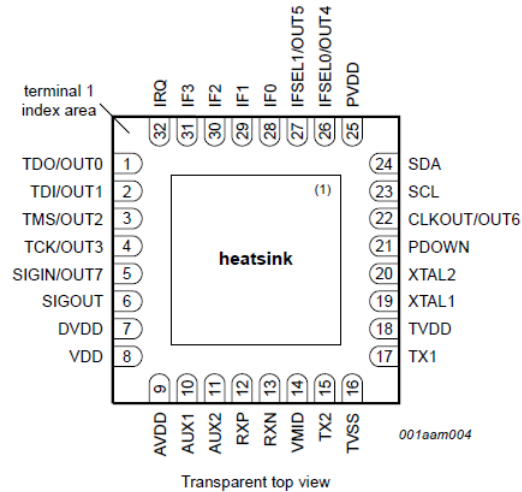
terminal 1 index area

IRQ 32
IF3 31
IF2 30
IF1 29
IF0 28
IFSEL1/OUT5 27
IFSEL0/OUT4 26
PVDD 25

TDO/OUT0 1
TDI/OUT1 2
TMS/OUT2 3
TCK/OUT3 4
SIGIN/OUT7 5
SIGOUT 6
DVDD 7
VDD 8

(1)

heatsink

24 SDA
23 SCL
22 CLKOUT/OUT6
21 PDOWN
20 XTAL2
19 XTAL1
18 TVDD
17 TX1

9 AVDD
10 AUX1
11 AUX2
12 RXP
13 RXN
14 VMID
15 TX2
16 TVSS

001aam004

Transparent top view